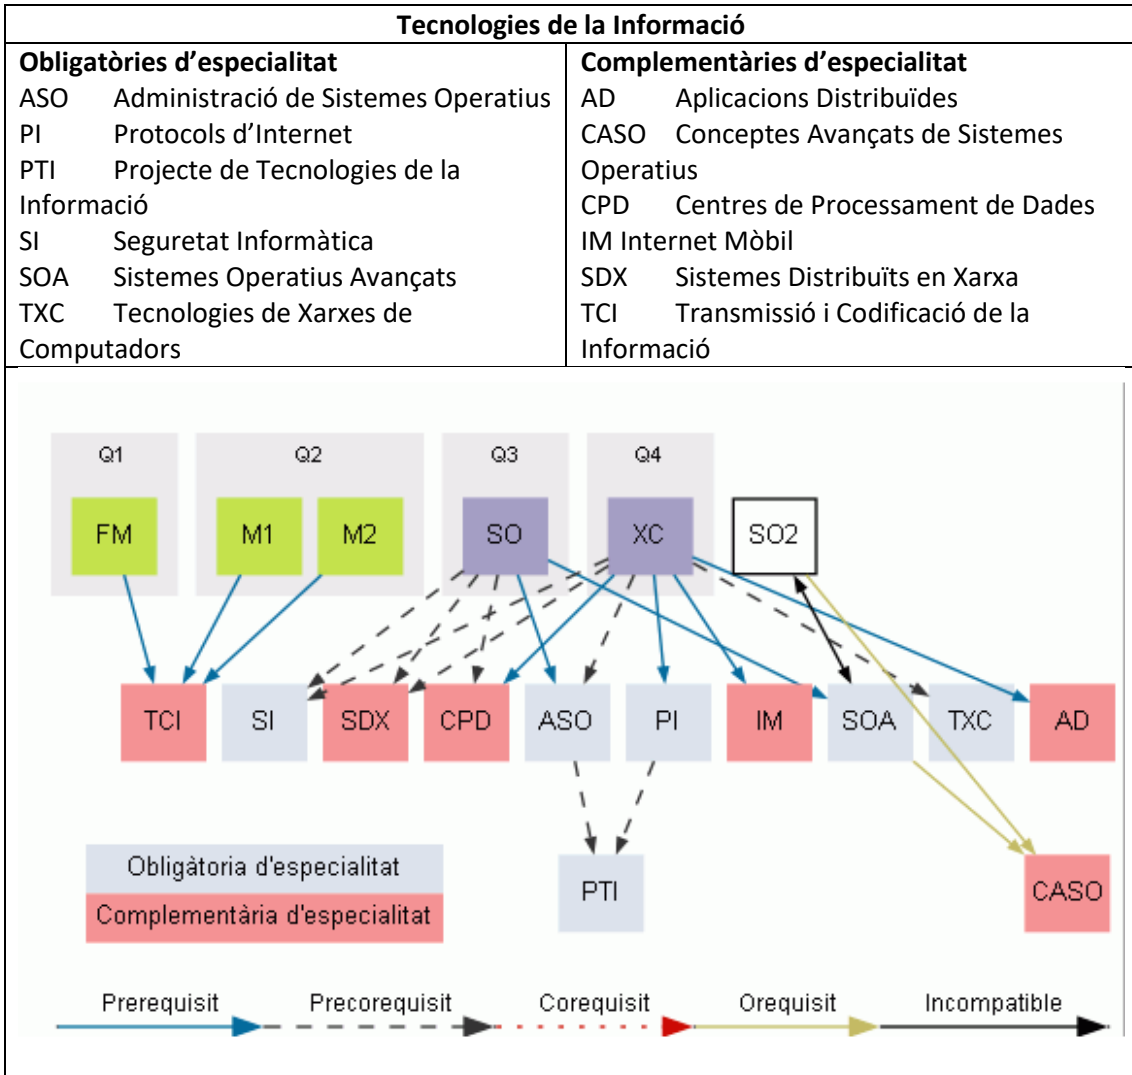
| Tecnologies de la Informació | |
|---|---|
| **Obligatòries d'especialitat** | **Complementàries d'especialitat** |
| ASO Administració de Sistemes Operatius | AD Aplicacions Distribuïdes |
| PI Protocols d'Internet | CASO Conceptes Avançats de Sistemes Operatius |
| PTI Projecte de Tecnologies de la Informació | CPD Centres de Processament de Dades |
| SI Seguretat Informàtica | IM Internet Mòbil |
| SOA Sistemes Operatius Avançats | SDX Sistemes Distribuïts en Xarxa |
| TXC Tecnologies de Xarxes de Computadors | TCI Transmissió i Codificació de la Informació |

Q1 Q2 Q3 Q4

FM M1 M2 SO XC SO2

TCI SI SDX CPD ASO PI IM SOA TXC AD

PTI CASO

Obligàtoria d'especialitat
Complementària d'especialitat

Prerequisit Precorequisit Corequisit Orequisit Incompatible